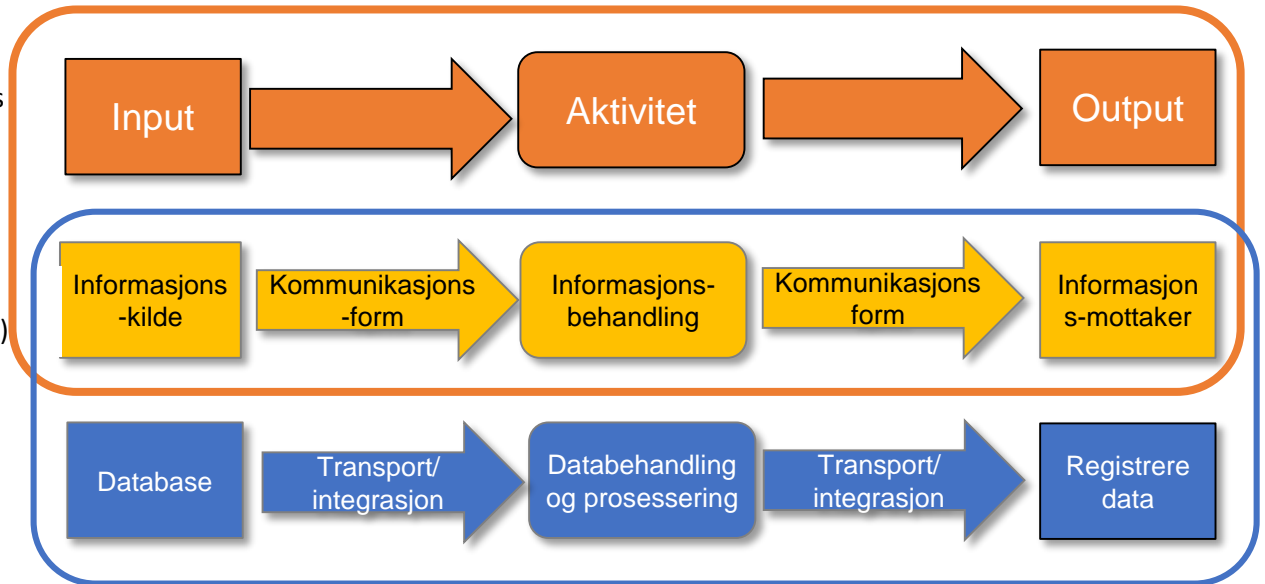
s

Input

Aktivitet

Output

Informasjons-kilde

Kommunikasjons-form

Informasjons-behandling

Kommunikasjons form

Informasjons-mottaker

)

Database

Transport/ integrasjon

Databehandling og prosessering

Transport/ integrasjon

Registrere data